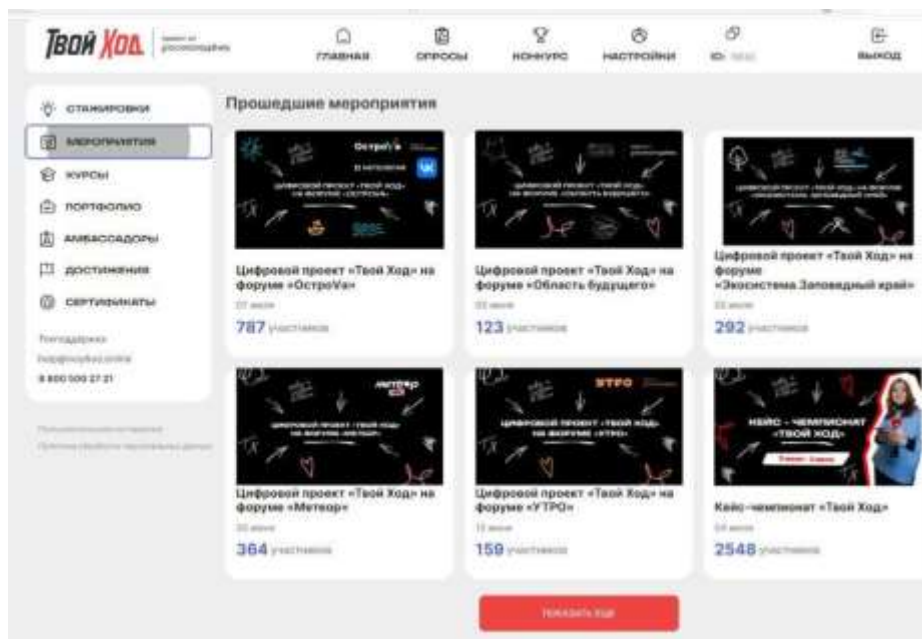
Твой Ход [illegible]

ГЛАВНАЯ ОПРОСЫ КОНКУРС НАСТРОЙКИ ID: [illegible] ВЫХОД

СТАЖИРОВКИ
МЕРОПРИЯТИЯ
КУРСЫ
ПОРТФОЛИО
АМБАССАДОРЫ
ДОСТИЖЕНИЯ
СЕРТИФИКАТЫ

Техподдержка
help@tvoyhod.online
8 800 500 27 21

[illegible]
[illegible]

Прошедшие мероприятия

ОстроVa
ЦИФРОВОЙ ПРОЕКТ «ТВОЙ ХОД» НА ФОРУМЕ «ОСТРОVA»
Цифровой проект «Твой Ход» на форуме «ОстроVa»
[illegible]
787 участников

ЦИФРОВОЙ ПРОЕКТ «ТВОЙ ХОД» НА ФОРУМЕ «ОБЛАСТЬ БУДУЩЕГО»
Цифровой проект «Твой Ход» на форуме «Область будущего»
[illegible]
123 участника

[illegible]
Цифровой проект «Твой Ход» на форуме «Экосистема.Заповедный край»
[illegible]
292 участника

МЕТЕОР
ЦИФРОВОЙ ПРОЕКТ «ТВОЙ ХОД» НА ФОРУМЕ «МЕТЕОР»
Цифровой проект «Твой Ход» на форуме «Метеор»
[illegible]
364 участника

УТРО
ЦИФРОВОЙ ПРОЕКТ «ТВОЙ ХОД» НА ФОРУМЕ «УТРО»
Цифровой проект «Твой Ход» на форуме «УТРО»
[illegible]
159 участников

КЕЙС - ЧЕМПИОНАТ «ТВОЙ ХОД»
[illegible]
Кейс-чемпионат «Твой Ход»
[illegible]
2548 участников

Показать еще